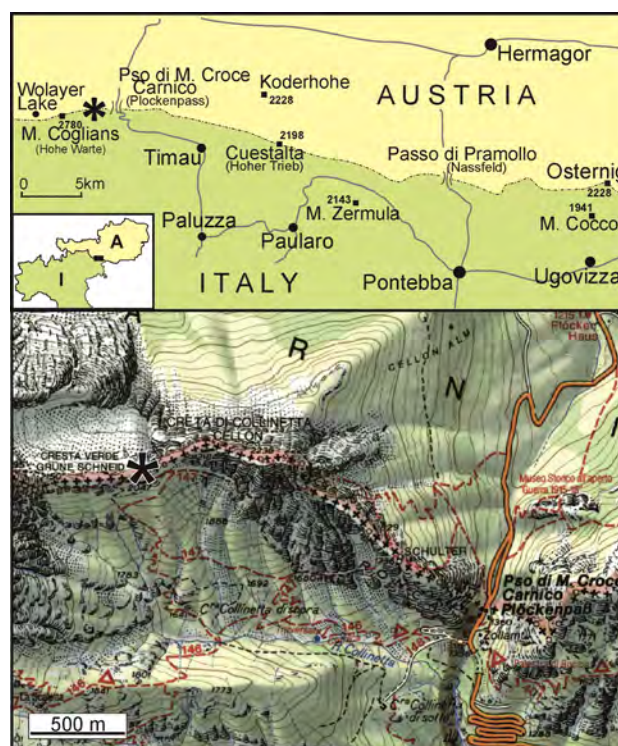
Hermagor

Wolayer Lake

Pso di M. Croce Carnico (Plöckenpass)

Koderhohe 2228

AUSTRIA

2780

M. Coglians (Hohe Warte)

2198

Timau

Cuestalta (Hoher Trieb)

Passo di Pramollo (Nassfeld)

Osternig

2228

0 5km

2143

M. Zermula

1941

M. Cocco

A

Paluzza

Paularo

I

ITALY

Pontebba

Ugovizza

R

N

CELLON ALM

1215

Plöcken Haus

CRETA DI COLLINETTA CELLON

CRESTA VERDE GRÜNE SCHNEID

Museo Storico all'aperto Guerra 1915-18

SCHULTER

Pso di M. Croce Carnico Plöckenpaß

Casera Collinetta di sopra

146

146

Collinetta

Collinetta di sotto

500 m